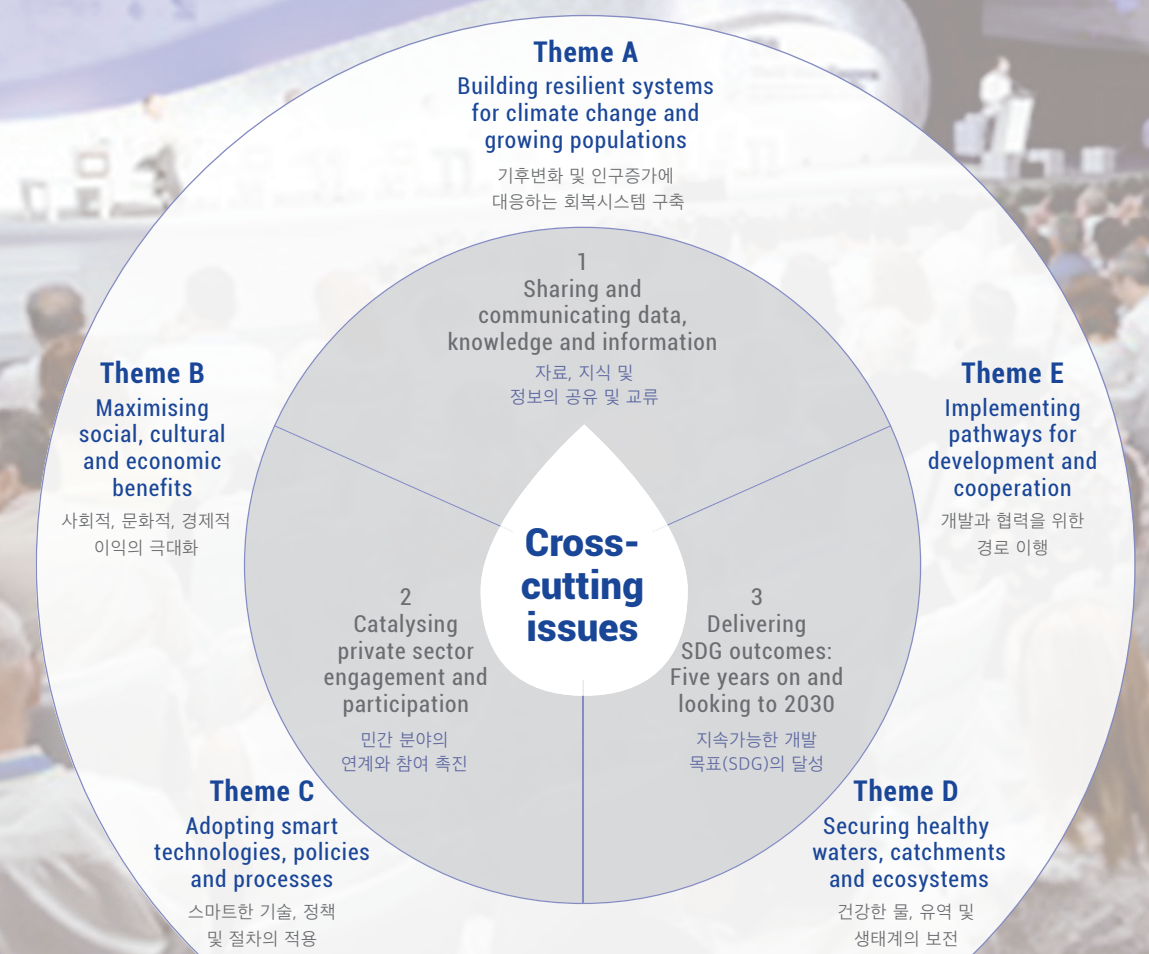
Theme A
Building resilient systems for climate change and growing populations
기후변화 및 인구증가에 대응하는 회복시스템 구축

1
Sharing and communicating data, knowledge and information
자료, 지식 및 정보의 공유 및 교류

Theme B
Maximising social, cultural and economic benefits
사회적, 문화적, 경제적 이익의 극대화

Theme E
Implementing pathways for development and cooperation
개발과 협력을 위한 경로 이행

Cross-cutting issues

2
Catalysing private sector engagement and participation
민간 분야의 연계와 참여 촉진

3
Delivering SDG outcomes: Five years on and looking to 2030
지속가능한 개발 목표(SDG)의 달성

Theme C
Adopting smart technologies, policies and processes
스마트한 기술, 정책 및 절차의 적용

Theme D
Securing healthy waters, catchments and ecosystems
건강한 물, 유역 및 생태계의 보전